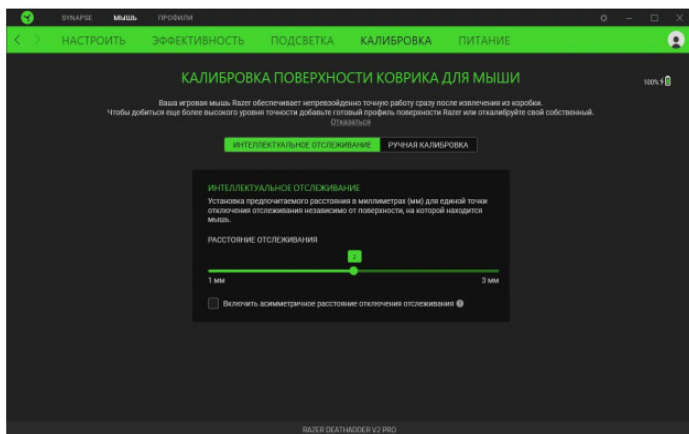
SYNAPSE МЫШЬ ПРОФИЛИ

НАСТРОИТЬ ЭФФЕКТИВНОСТЬ ПОДСВЕТКА КАЛИБРОВКА ПИТАНИЕ

КАЛИБРОВКА ПОВЕРХНОСТИ КОВРИКА ДЛЯ МЫШИ

100%

Ваша игровая мышь Razer обеспечивает непревзойденно точную работу сразу после извлечения из коробки. Чтобы добиться еще более высокого уровня точности добавьте готовый профиль поверхности Razer или откалибруйте свой собственный.

Отказаться

ИНТЕЛЛЕКТУАЛЬНОЕ ОТСЛЕЖИВАНИЕ РУЧНАЯ КАЛИБРОВКА

ИНТЕЛЛЕКТУАЛЬНОЕ ОТСЛЕЖИВАНИЕ

Установка предпочитаемого расстояния в миллиметрах (мм) для единой точки отключения отслеживания независимо от поверхности, на которой находится мышь.

РАССТОЯНИЕ ОТСЛЕЖИВАНИЯ

2

1 мм 3 мм

Включить асимметричное расстояние отключения отслеживания

RAZER DEATHADDER V2 PRO